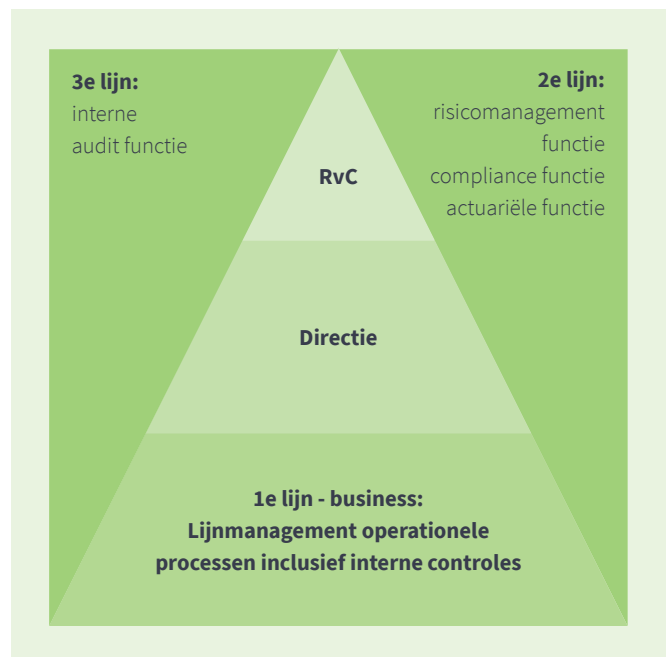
**3e lijn:**
interne
audit functie

**2e lijn:**
risicomanagement
functie
compliance functie
actuariële functie

**RvC**

**Directie**

**1e lijn - business:**
**Lijnmanagement operationele processen inclusief interne controles**